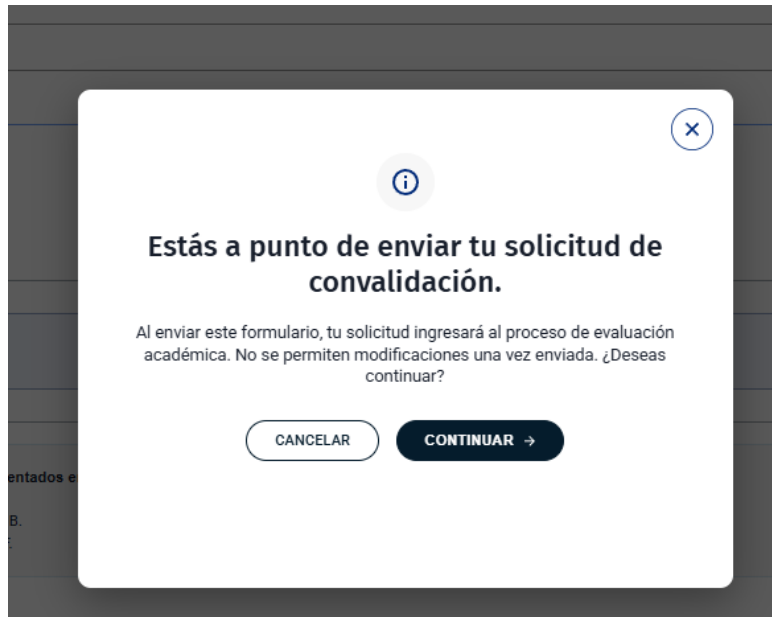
×

ⓘ

Estás a punto de enviar tu solicitud de convalidación.

Al enviar este formulario, tu solicitud ingresará al proceso de evaluación académica. No se permiten modificaciones una vez enviada. ¿Deseas continuar?

CANCELAR

CONTINUAR →

entados e

B.